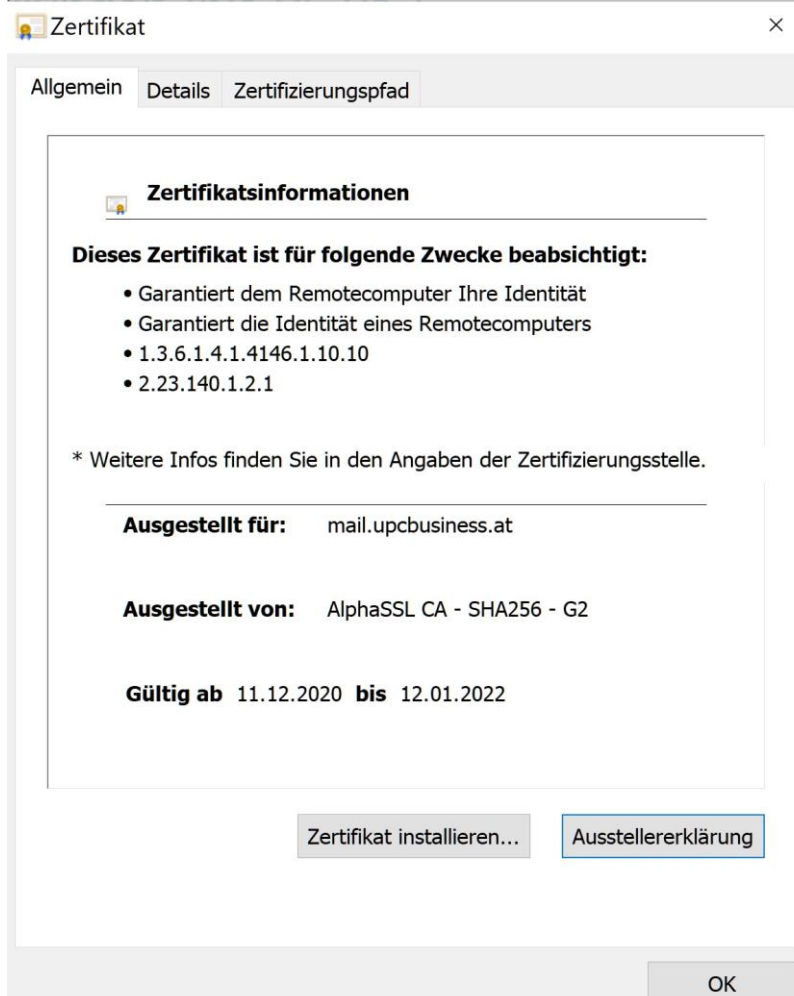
Zertifikat

×

Allgemein Details Zertifizierungspfad

Zertifikatsinformationen

Dieses Zertifikat ist für folgende Zwecke beabsichtigt:

• Garantiert dem Remotecomputer Ihre Identität
• Garantiert die Identität eines Remotecomputers
• 1.3.6.1.4.1.4146.1.10.10
• 2.23.140.1.2.1

* Weitere Infos finden Sie in den Angaben der Zertifizierungsstelle.

Ausgestellt für: mail.upcbusiness.at

Ausgestellt von: AlphaSSL CA - SHA256 - G2

Gültig ab 11.12.2020 bis 12.01.2022

Zertifikat installieren... Ausstellererklärung

OK